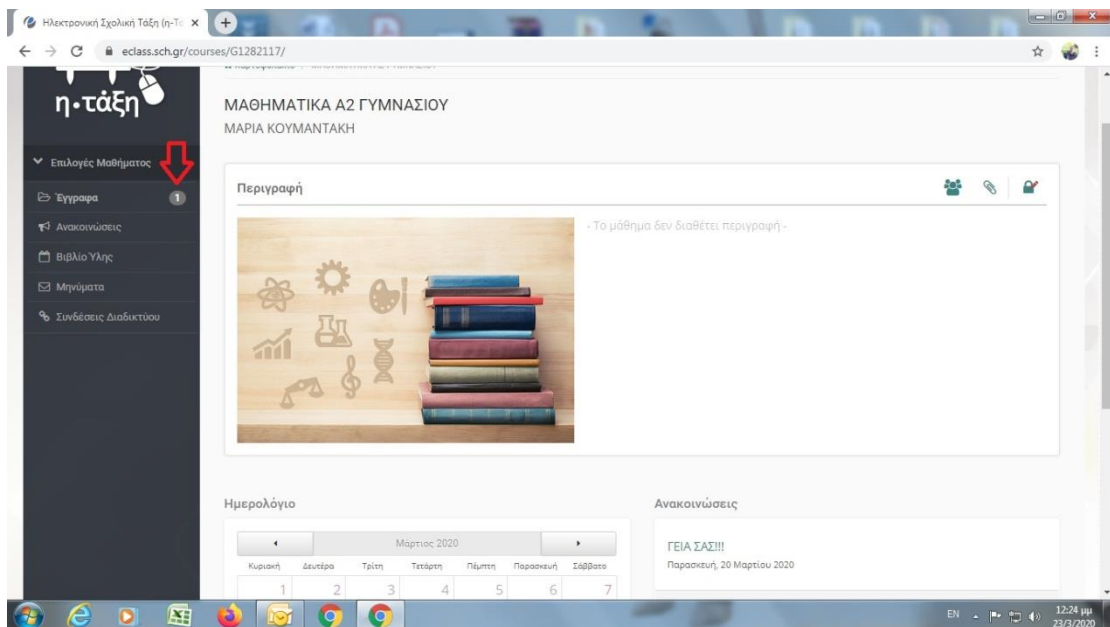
Ηλεκτρονική Σχολική Τάξη (η-Τά ×

eclass.sch.gr/courses/G1282117/

η•τάξη

ΜΑΘΗΜΑΤΙΚΑ Α2 ΓΥΜΝΑΣΙΟΥ
ΜΑΡΙΑ ΚΟΥΜΑΝΤΑΚΗ

Επιλογές Μαθήματος
Έγγραφα 1
Ανακοινώσεις
Βιβλίο Ύλης
Μηνύματα
Συνδέσεις Διαδικτύου

Περιγραφή

- Το μάθημα δεν διαθέτει περιγραφή -

Ημερολόγιο

Μαρτιος 2020

| Κυριακή | Δευτέρα | Τρίτη | Τετάρτη | Πέμπτη | Παρασκευή | Σάββατο |
|---|---|---|---|---|---|---|
| 1 | 2 | 3 | 4 | 5 | 6 | 7 |

Ανακοινώσεις

ΓΕΙΑ ΣΑΣ!!!
Παρασκευή, 20 Μαρτίου 2020

EN 12:24 μμ 23/3/2020